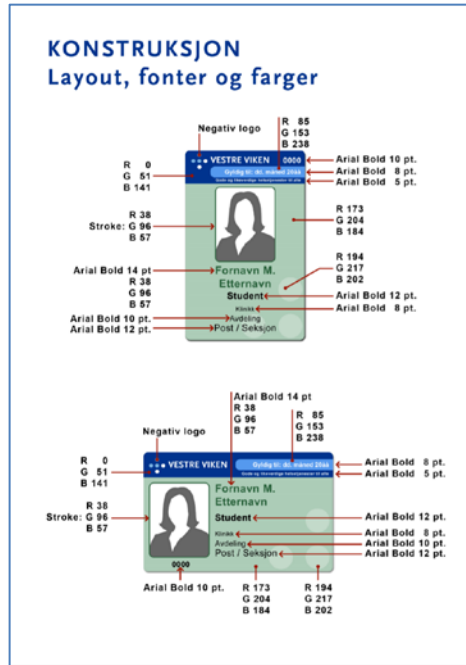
KONSTRUKSJON
Layout, fonter og farger

Negativ logo

R 85
G 153
B 238

R 0
G 51
B 141

VESTRE VIKEN
0000
Gyldig til: dd. måned 20xx
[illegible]

Arial Bold 10 pt.
Arial Bold 8 pt.
Arial Bold 5 pt.

R 38
Stroke: G 96
B 57

R 173
G 204
B 184

Arial Bold 14 pt
R 38
G 96
B 57

Fornavn M.
Etternavn
Student
Klinikk
Avdeling
Post / Seksjon

R 194
G 217
B 202

Arial Bold 12 pt.
Arial Bold 8 pt.
Arial Bold 10 pt.
Arial Bold 12 pt.

Arial Bold 14 pt
R 38
G 96
B 57

R 85
G 153
B 238

Negativ logo

R 0
G 51
B 141

VESTRE VIKEN
Gyldig til: dd. måned 20xx
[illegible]

Arial Bold 8 pt.
Arial Bold 5 pt.

R 38
Stroke: G 96
B 57

Fornavn M.
Etternavn
Student
Klinikk
Avdeling
Post / Seksjon
0000

Arial Bold 12 pt.
Arial Bold 8 pt.
Arial Bold 10 pt.
Arial Bold 12 pt.

Arial Bold 10 pt.

R 173
G 204
B 184

R 194
G 217
B 202